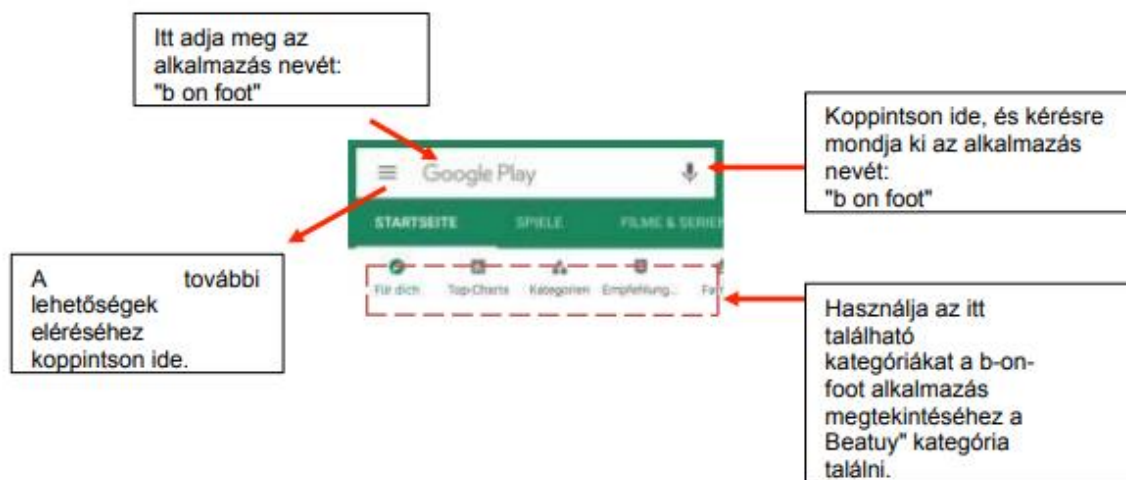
Itt adja meg az alkalmazás nevét: "b on foot"

Koppintson ide, és kérésre mondja ki az alkalmazás nevét: "b on foot"

Google Play

STARTSEITE SPIELE FILME & SERIEN

A további lehetőségek eléréséhez koppintson ide.

Für dich Top-Charts Kategorien Empfehlung... Fam

Használja az itt található kategóriákat a b-on-foot alkalmazás megtekintéséhez a Beatuy" kategória találni.